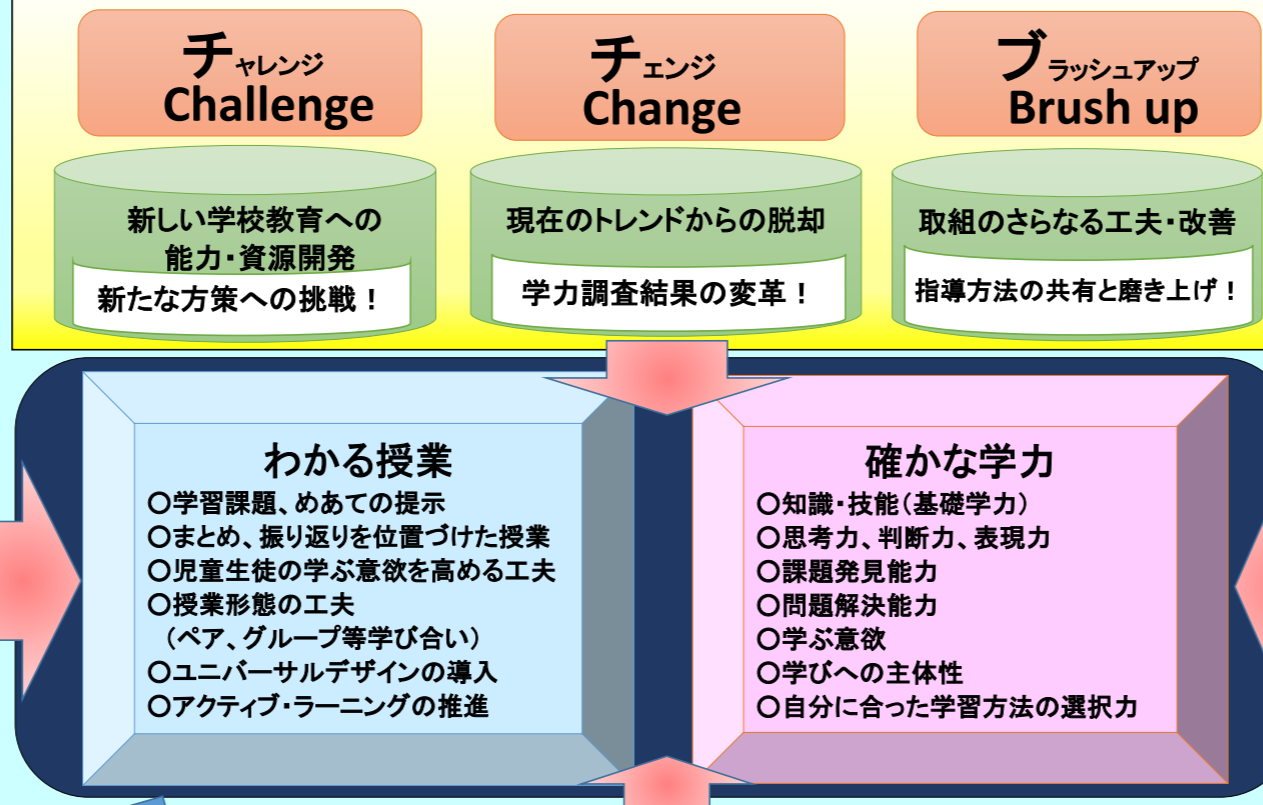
チャレンジ
Challenge

チェンジ
Change

ブラッシュアップ
Brush up

新しい学校教育への能力・資源開発

新たな方策への挑戦！

現在のトレンドからの脱却

学力調査結果の変革！

取組のさらなる工夫・改善

指導方法の共有と磨き上げ！

わかる授業
○学習課題、めあての提示
○まとめ、振り返りを位置づけた授業
○児童生徒の学ぶ意欲を高める工夫
○授業形態の工夫
（ペア、グループ等学び合い）
○ユニバーサルデザインの導入
○アクティブ・ラーニングの推進

確かな学力
○知識・技能（基礎学力）
○思考力、判断力、表現力
○課題発見能力
○問題解決能力
○学ぶ意欲
○学びへの主体性
○自分に合った学習方法の選択力